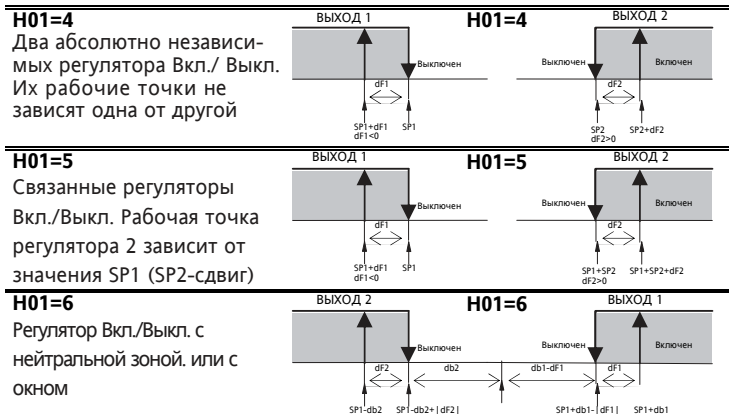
H01=4
Два абсолютно независимых регулятора Вкл./ Выкл. Их рабочие точки не зависят одна от другой

ВЫХОД 1
Выключен
dF1
SP1+dF1
dF1<0
SP1

H01=4
ВЫХОД 2
Выключен
Включен
dF2
SP2
dF2>0
SP2+dF2

H01=5
Связанные регуляторы Вкл./Выкл. Рабочая точка регулятора 2 зависит от значения SP1 (SP2-сдвиг)

ВЫХОД 1
Выключен
dF1
SP1+dF1
dF1<0
SP1

H01=5
ВЫХОД 2
Выключен
Включен
dF2
SP1+SP2
dF2>0
SP1+SP2+dF2

H01=6
Регулятор Вкл./Выкл. с нейтральной зоной. или с окном

ВЫХОД 2
H01=6
ВЫХОД 1
Выключен
dF2
db2
db1-dF1
dF1
SP1-db2
SP1-db2+|dF2|
SP1+db1-|dF1|
SP1+db1